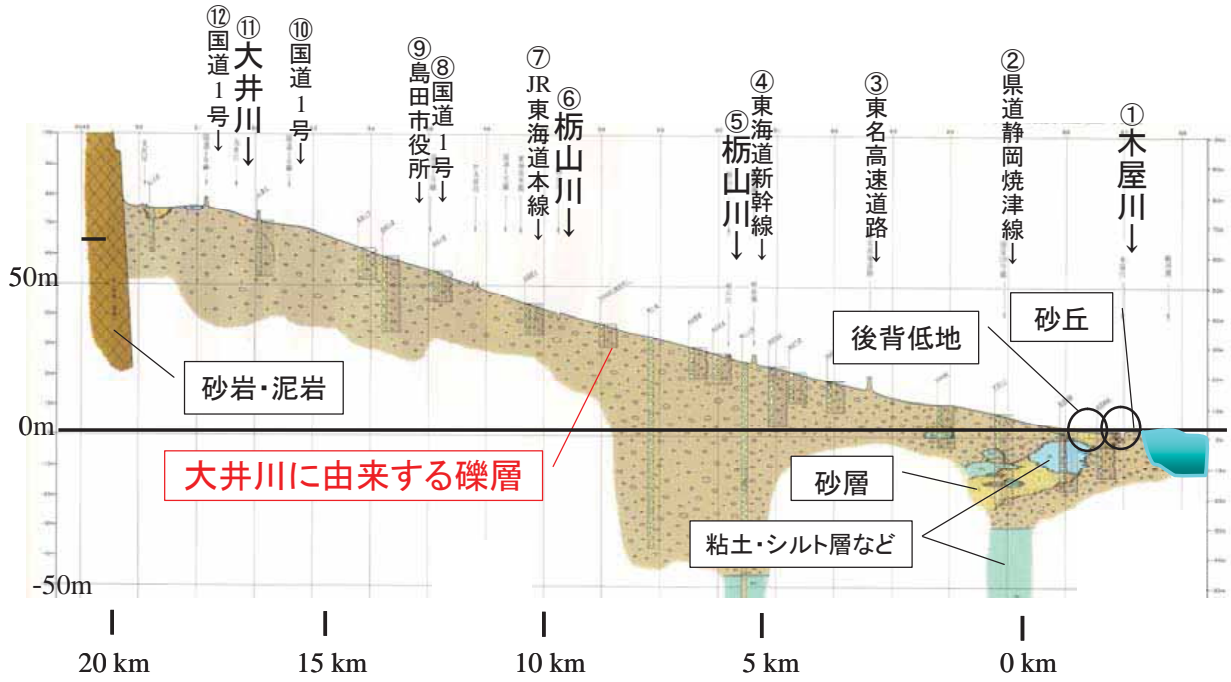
⑫国道1号↓
⑪大井川↓
⑩国道1号↓
⑨島田市役所↓
⑧国道1号↓
⑦JR東海道本線↓
⑥栃山川↓
⑤栃山川↓
④東海道新幹線↓
③東名高速道路↓
②県道静岡焼津線↓
①木屋川↓

50m
0m
-50m

砂丘
後背低地
砂岩・泥岩
大井川に由来する礫層
砂層
粘土・シルト層など

20 km
15 km
10 km
5 km
0 km